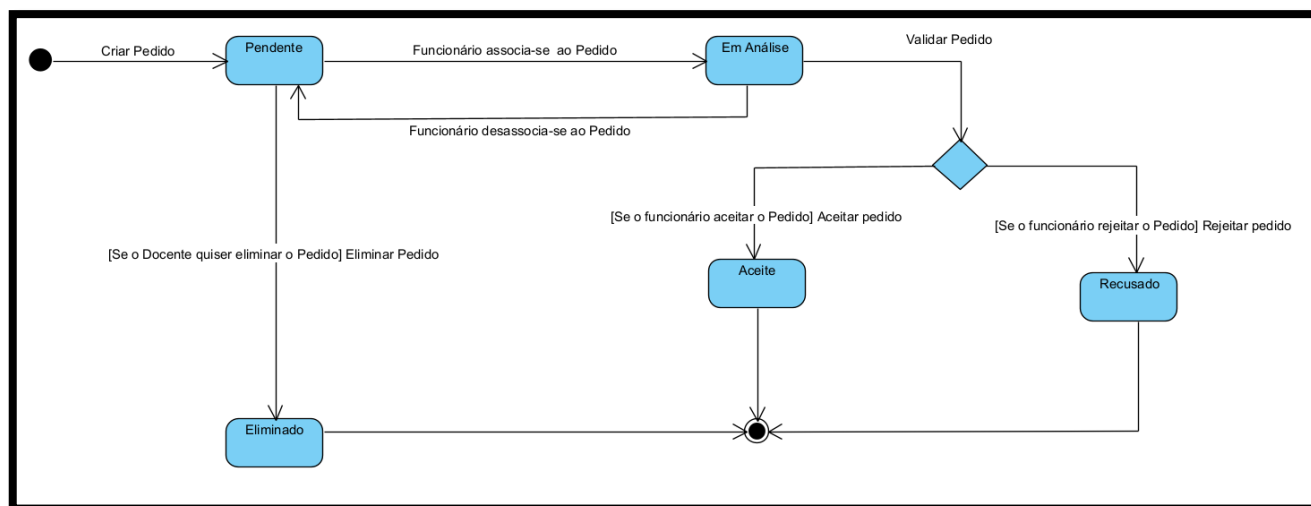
Criar Pedido

Pendente

Funcionário associa-se ao Pedido

Em Análise

Validar Pedido

Funcionário desassocia-se ao Pedido

[Se o funcionário aceitar o Pedido] Aceitar pedido

[Se o funcionário rejeitar o Pedido] Rejeitar pedido

[Se o Docente quiser eliminar o Pedido] Eliminar Pedido

Aceite

Recusado

Eliminado